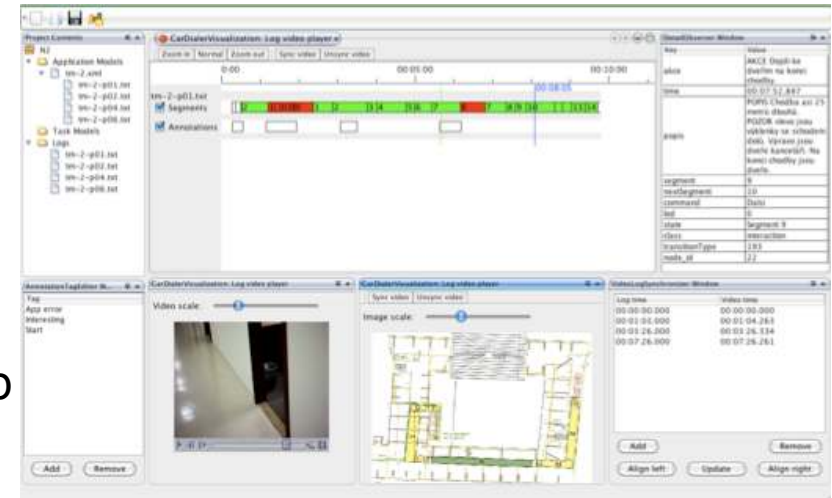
Project Contents
NJ
Application Models
tm-2.xml
tm-2-p01.txt
tm-2-p02.txt
tm-2-p04.txt
tm-2-p06.txt
Task Models
Logs
tm-2-p01.txt
tm-2-p02.txt
tm-2-p04.txt
tm-2-p06.txt

CarDialerVisualization: Log video player
Zoom in | Normal | Zoom out | Sync video | Unsync video
0:00
00:05:00
00:10:00
tm-2-p01.txt
Segments
Annotations

DetailObserver Window
| Key | Value |
|---|---|
| akce | AKCE Dojdi ke dveřím na konci chodby. |
| time | 00:07:52.887 |
| popis | POPIS Chodba asi 25 metrů dlouhá. POZOR vlevo jsou výklenky se schodem dolů. Vpravo jsou dveře kanceláří. Na konci chodby jsou dveře. |
| segment | 9 |
| nextSegment | 10 |
| command | Další |
| led | 0 |
| state | Segment 9 |
| class | interaction |
| transitionType | 193 |
| node_id | 22 |

AnnotationTagEditor W...
Tag
App error
Interesting
Start
Add
Remove

CarDialerVisualization: Log video player
Video scale:

CarDialerVisualization: Log video player
Sync video | Unsync video
Image scale:

VideoLogSynchronizer Window
| Log time | Video time |
|---|---|
| 00:00:00.000 | 00:00:00.000 |
| 00:01:03.000 | 00:01:04.263 |
| 00:03:26.000 | 00:03:26.334 |
| 00:07:26.000 | 00:07:26.261 |
Add
Remove
Align left
Update
Align right